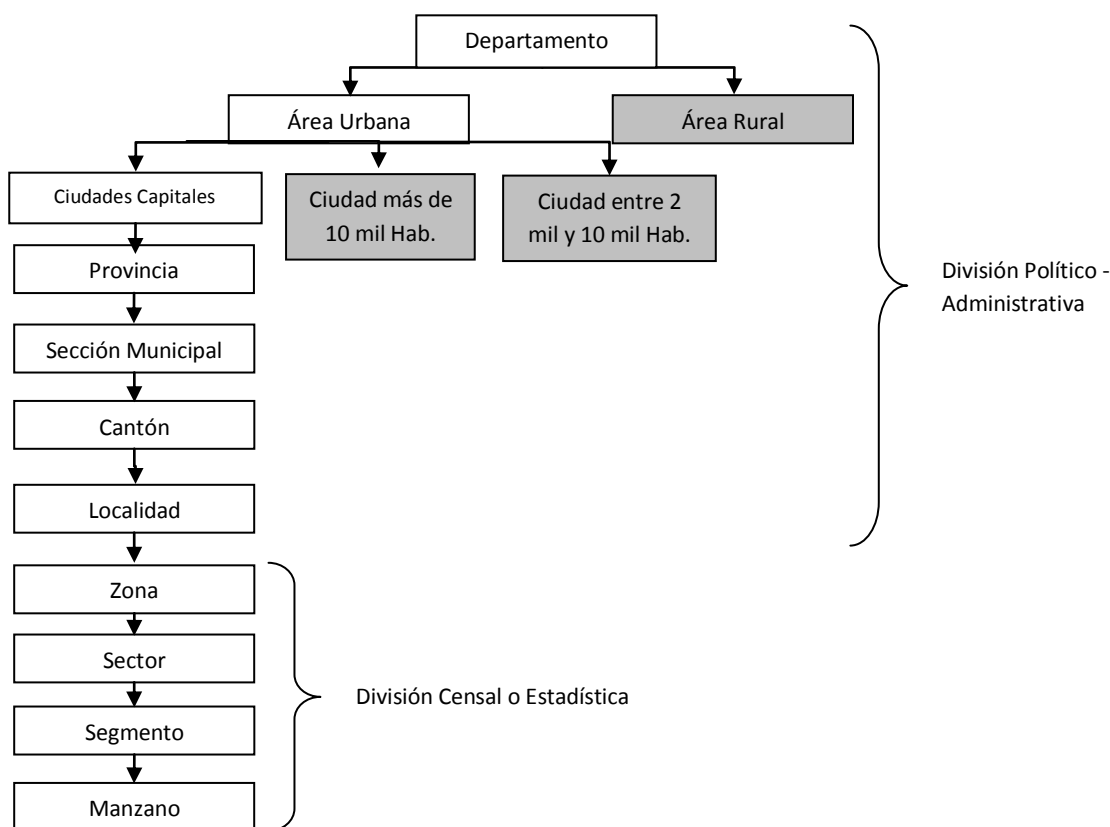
Departamento

Área Urbana

Área Rural

Ciudades Capitales

Ciudad más de 10 mil Hab.

Ciudad entre 2 mil y 10 mil Hab.

Provincia

Sección Municipal

Cantón

Localidad

División Político - Administrativa

Zona

Sector

Segmento

Manzano

División Censal o Estadística